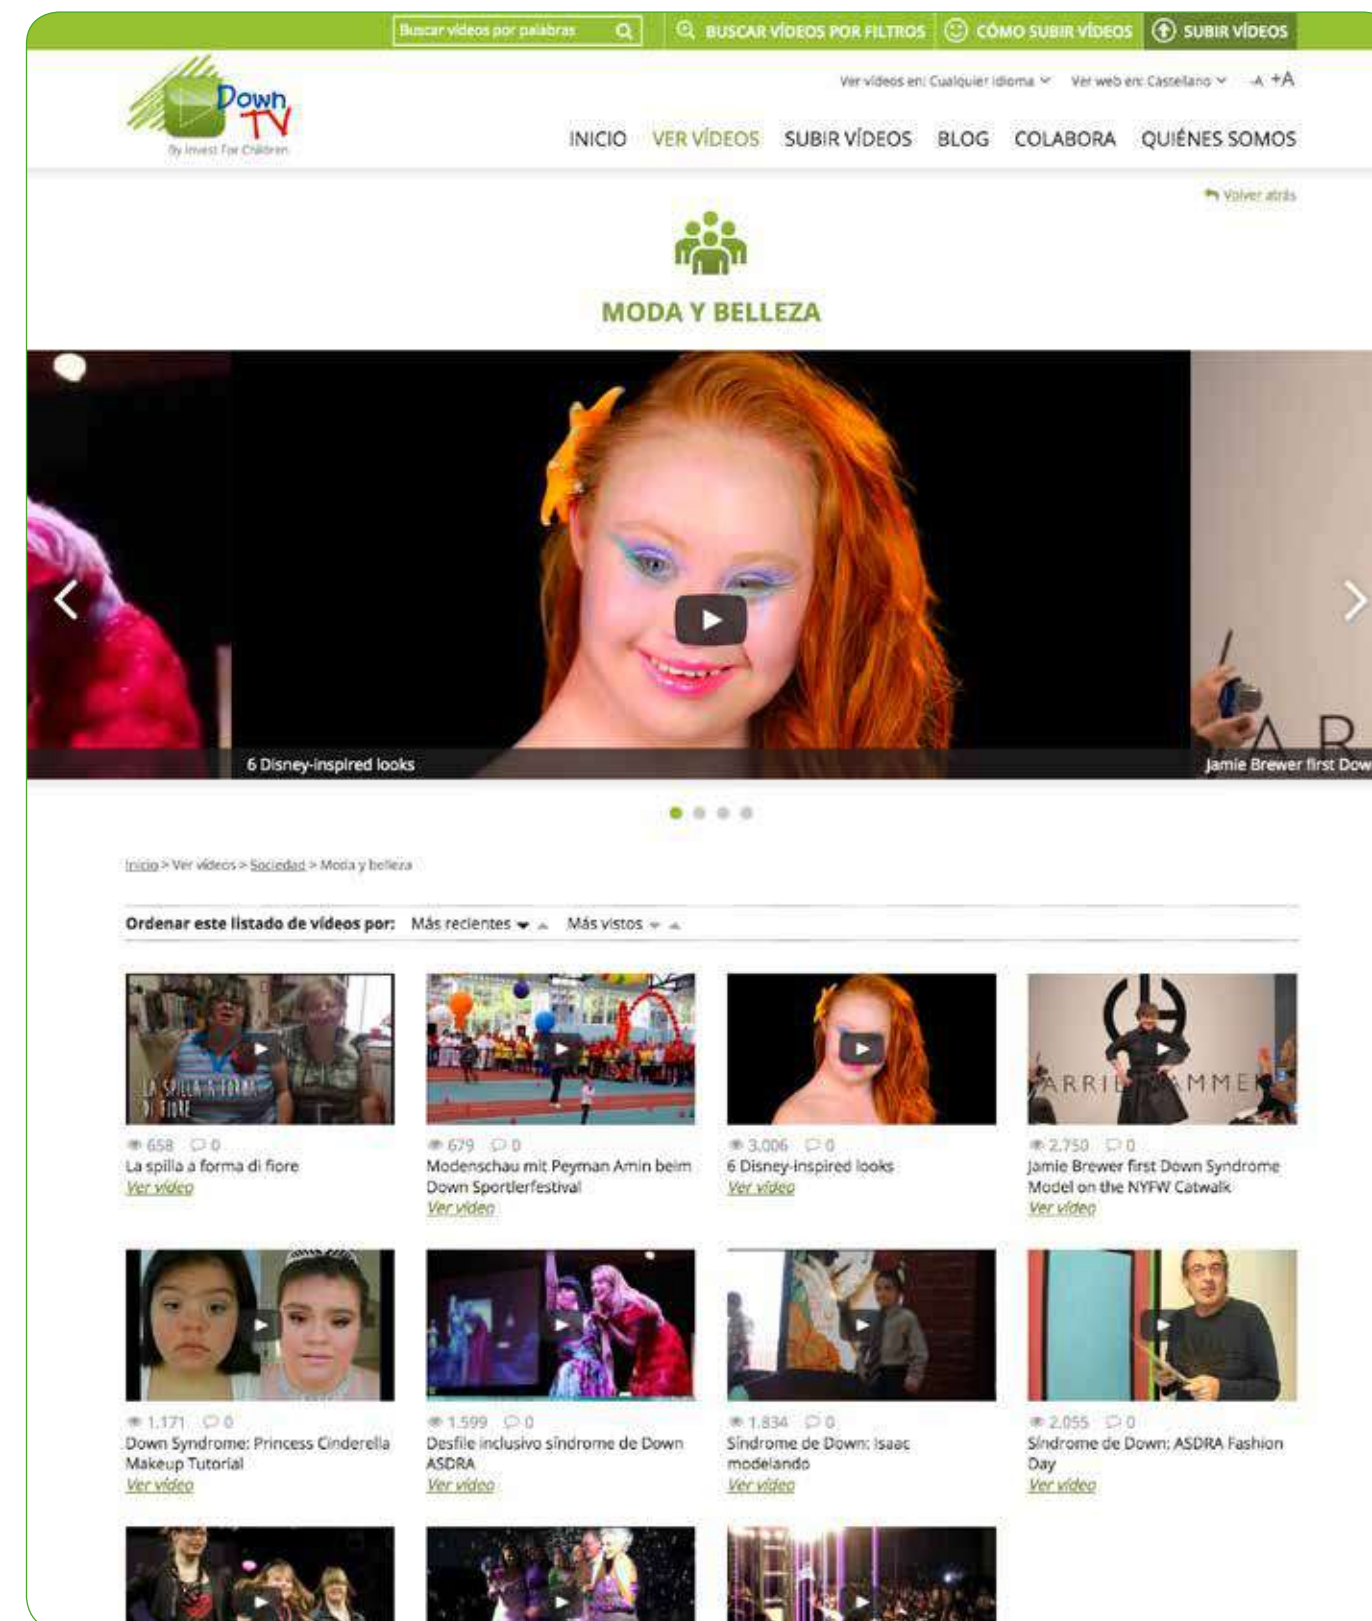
Buscar vídeos por palabras

BUSCAR VÍDEOS POR FILTROS

CÓMO SUBIR VÍDEOS

SUBIR VÍDEOS

Down TV

By Invest For Children

Ver vídeos en: Cualquier idioma

Ver web en: Castellano

-A +A

INICIO VER VÍDEOS SUBIR VÍDEOS BLOG COLABORA QUIÉNES SOMOS

Volver atrás

MODA Y BELLEZA

6 Disney-inspired looks

Jamie Brewer first Dow

Inicio > Ver vídeos > Sociedad > Moda y belleza

Ordenar este listado de vídeos por: Más recientes Más vistos

LA SPILLA A FORMA DI FIORE

658 0
La spilla a forma di fiore
Ver vídeo

679 0
Modenschau mit Peyman Amin beim Down Sportlerfestival
Ver vídeo

3.006 0
6 Disney-inspired looks
Ver vídeo

ARRIE HAMMER

2.750 0
Jamie Brewer first Down Syndrome Model on the NYFW Catwalk
Ver vídeo

1.171 0
Down Syndrome: Princess Cinderella Makeup Tutorial
Ver vídeo

1.599 0
Desfile inclusivo síndrome de Down ASDRA
Ver vídeo

1.834 0
Síndrome de Down: Isaac modelando
Ver vídeo

2.055 0
Síndrome de Down: ASDRA Fashion Day
Ver vídeo